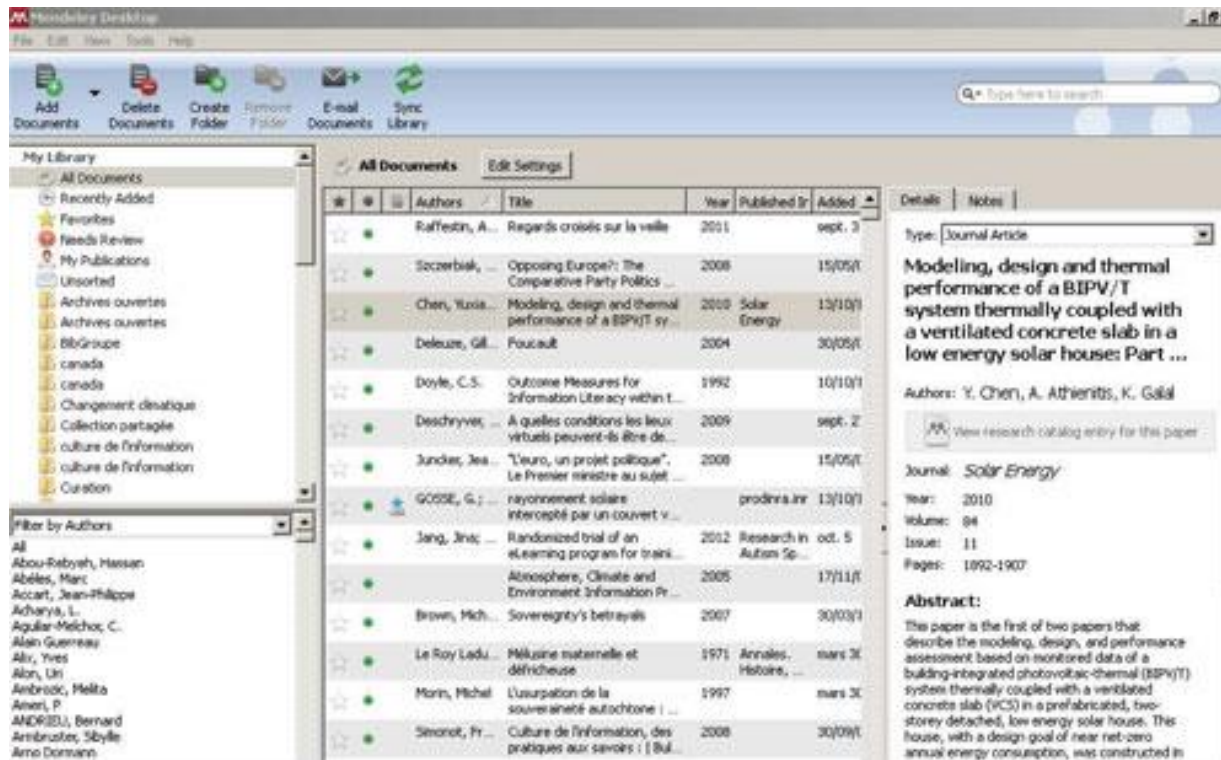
Mendeley Desktop
File Edit View Tools Help

Add Documents
Delete Documents
Create Folder
Remove Folder
E-mail Documents
Sync Library

Type here to search

My Library
All Documents
Recently Added
Favorites
Needs Review
My Publications
Unsorted
Archives ouvertes
Archives ouvertes
BibGroupe
canada
canada
Changement climatique
Collection partagée
culture de l'information
culture de l'information
Curation

Filter by Authors
All
Abou-Rabyeh, Hassan
Abélès, Marc
Accart, Jean-Philippe
Acharya, L.
Aguilar-Melchor, C.
Alain Guerreau
Alix, Yves
Alon, Uri
Ambrozic, Melita
Ameri, P
ANDRIEU, Bernard
Armbruster, Sibylle
Arno Dormann

All Documents
Edit Settings

| Authors | Title | Year | Published In | Added |
|---|---|---|---|---|
| Raffestin, A... | Regards croisés sur la veille | 2011 | | sept. 3 |
| Szczerbiak, ... | Opposing Europe?: The Comparative Party Politics ... | 2008 | | 15/05/ |
| Chen, Yuxia... | Modeling, design and thermal performance of a BIPV/T sy... | 2010 | Solar Energy | 13/10/ |
| Deleuze, Gil... | Foucault | 2004 | | 30/05/ |
| Doyle, C.S. | Outcome Measures for Information Literacy within t... | 1992 | | 10/10/ |
| Deschryver, ... | À quelles conditions les lieux virtuels peuvent-ils être de... | 2009 | | sept. 2 |
| Juncker, Jea... | "L'euro, un projet politique", Le Premier ministre au sujet ... | 2008 | | 15/05/ |
| GOSSE, G.; ... | rayonnement solaire intercepté par un couvert v... | | prodinra.inr | 13/10/ |
| Jang, Jina; ... | Randomized trial of an eLearning program for traini... | 2012 | Research in Autism Sp... | oct. 5 |
| | Atmosphere, Climate and Environment Information Pr... | 2005 | | 17/11/ |
| Brown, Mich... | Sovereignty's betrayals | 2007 | | 30/03/ |
| Le Roy Ladu... | Mélusine maternelle et défricheuse | 1971 | Annales. Histoire, ... | mars 3 |
| Morin, Michel | L'usurpation de la souveraineté autochtone : ... | 1997 | | mars 3 |
| Simonot, Fr... | Culture de l'information, des pratiques aux savoirs : [ Bul... | 2008 | | 30/09/ |

Details | Notes
Type: Journal Article
Modeling, design and thermal performance of a BIPV/T system thermally coupled with a ventilated concrete slab in a low energy solar house: Part ...

Authors: Y. Chen, A. Athienitis, K. Galal

View research catalog entry for this paper

Journal: Solar Energy
Year: 2010
Volume: 84
Issue: 11
Pages: 1892-1907

Abstract:
This paper is the first of two papers that describe the modeling, design, and performance assessment based on monitored data of a building-integrated photovoltaic-thermal (BIPV/T) system thermally coupled with a ventilated concrete slab (VCS) in a prefabricated, two-storey detached, low energy solar house. This house, with a design goal of near net-zero annual energy consumption, was constructed in